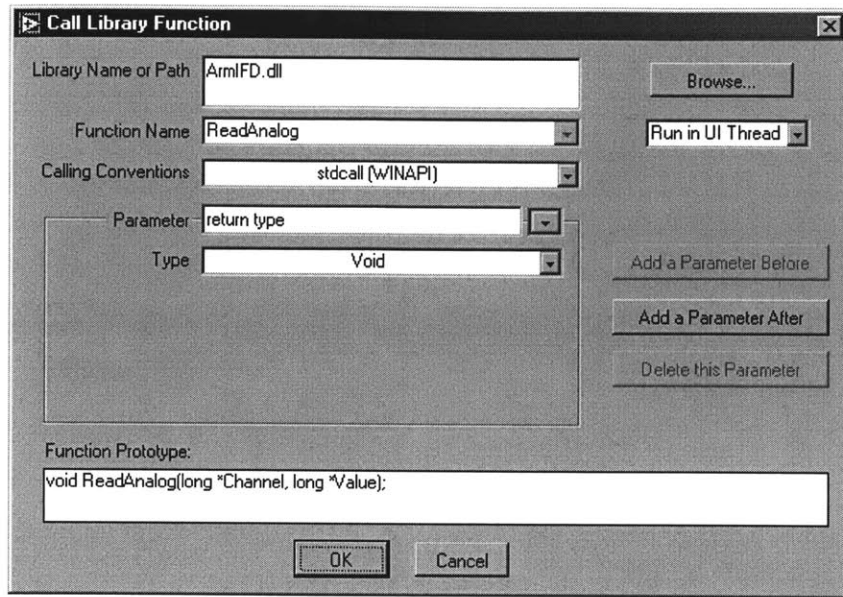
Call Library Function

Library Name or Path ArmIFD.dll

Browse...

Function Name ReadAnalog

Run in UI Thread

Calling Conventions stdcall (WINAPI)

Parameter return type

Type Void

Add a Parameter Before

Add a Parameter After

Delete this Parameter

Function Prototype:

void ReadAnalog(long *Channel, long *Value);

OK

Cancel